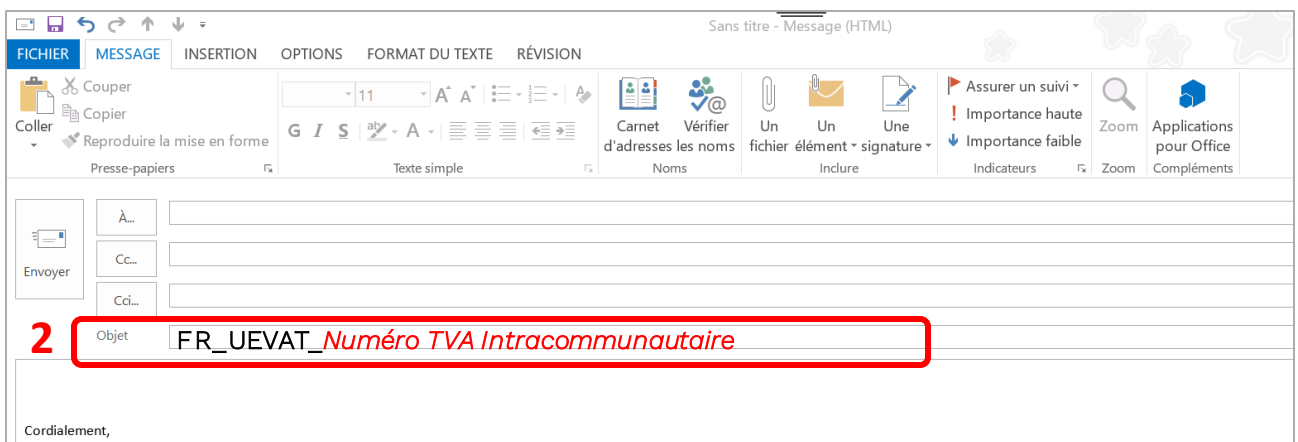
Sans titre - Message (HTML)

FICHIER MESSAGE INSERTION OPTIONS FORMAT DU TEXTE RÉVISION

Coller
Couper
Copier
Reproduire la mise en forme
Presse-papiers

11
G I S
Texte simple

Carnet d'adresses
Vérifier les noms
Noms

Un fichier
Un élément
Une signature
Inclure

Assurer un suivi
Importance haute
Importance faible
Indicateurs

Zoom
Zoom

Applications pour Office
Compléments

Envoyer
À...
Cc...
Cci...

2
Objet
FR_UEVAT_Numéro TVA Intracommunautaire

Cordialement,